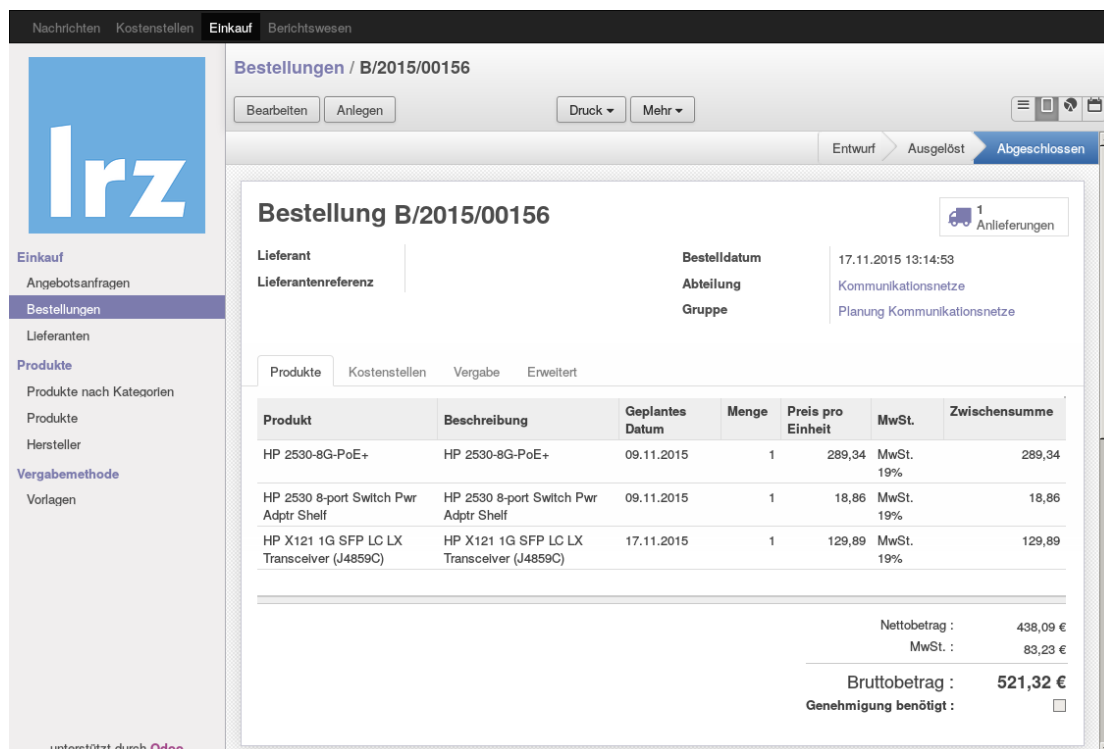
Nachrichten Kostenstellen Einkauf Berichtswesen

lrz

Einkauf
Angebotsanfragen
Bestellungen
Lieferanten
Produkte
Produkte nach Kategorien
Produkte
Hersteller
Vergabemethode
Vorlagen

unterstützt durch Odoo

Bestellungen / B/2015/00156

Bearbeiten Anlegen Druck ▾ Mehr ▾

Entwurf Ausgelöst Abgeschlossen

Bestellung B/2015/00156

1 Anlieferungen

Lieferant
Lieferantenreferenz

Bestelldatum 17.11.2015 13:14:53
Abteilung Kommunikationsnetze
Gruppe Planung Kommunikationsnetze

Produkte Kostenstellen Vergabe Erweitert

| Produkt | Beschreibung | Geplantes Datum | Menge | Preis pro Einheit | MwSt. | Zwischensumme |
|---|---|---|---|---|---|---|
| HP 2530-8G-PoE+ | HP 2530-8G-PoE+ | 09.11.2015 | 1 | 289,34 | MwSt. 19% | 289,34 |
| HP 2530 8-port Switch Pwr Adptr Shelf | HP 2530 8-port Switch Pwr Adptr Shelf | 09.11.2015 | 1 | 18,86 | MwSt. 19% | 18,86 |
| HP X121 1G SFP LC LX Transceiver (J4859C) | HP X121 1G SFP LC LX Transceiver (J4859C) | 17.11.2015 | 1 | 129,89 | MwSt. 19% | 129,89 |

Nettobetrag : 438,09 €
MwSt. : 83,23 €
Bruttobetrag : 521,32 €
Genehmigung benötigt :